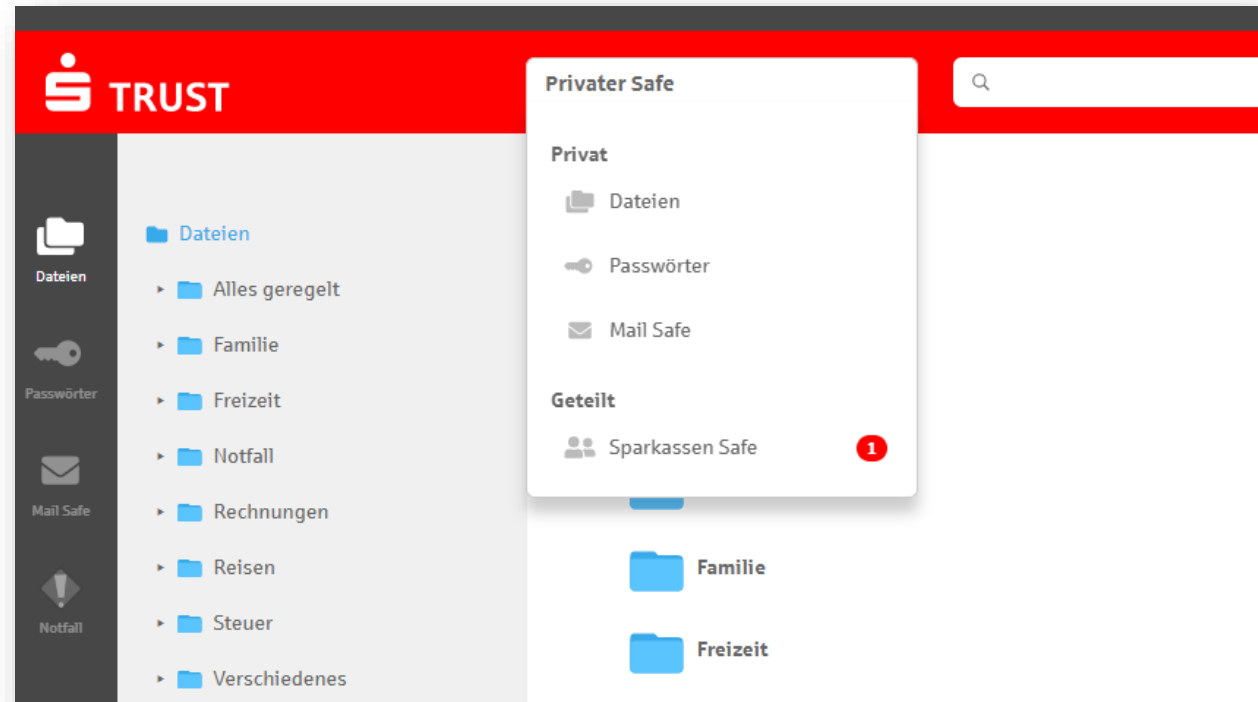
TRUST

Privater Safe

Privat

Dateien

Passwörter

Mail Safe

Geteilt

Sparkassen Safe 1

Dateien

Passwörter

Mail Safe

Notfall

Dateien

Alles geregelt

Familie

Freizeit

Notfall

Rechnungen

Reisen

Steuer

Verschiedenes

Familie

Freizeit